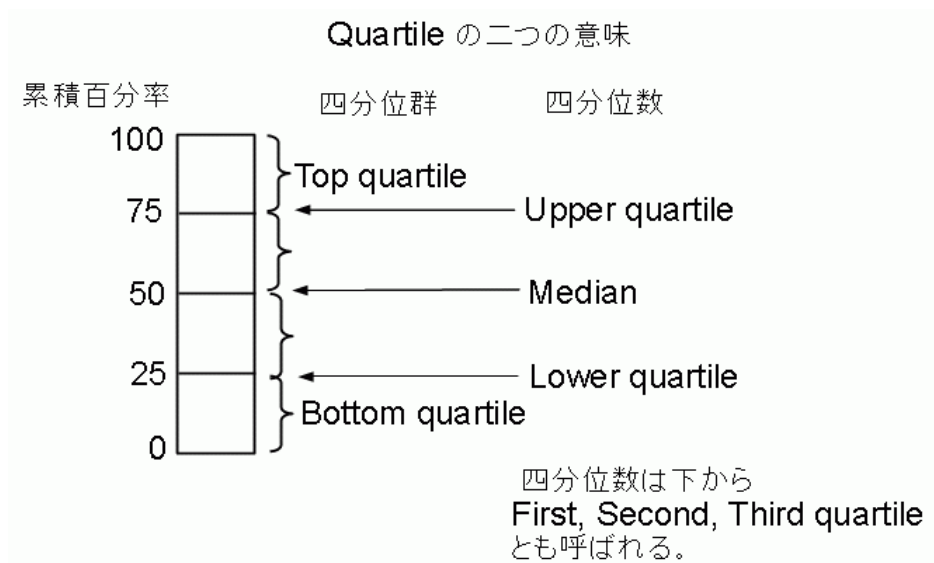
Quartile の二つの意味

累積百分率

四分位群

四分位数

100

Top quartile

75

Upper quartile

50

Median

25

Lower quartile

Bottom quartile

0

四分位数は下から
First, Second, Third quartile
とも呼ばれる。